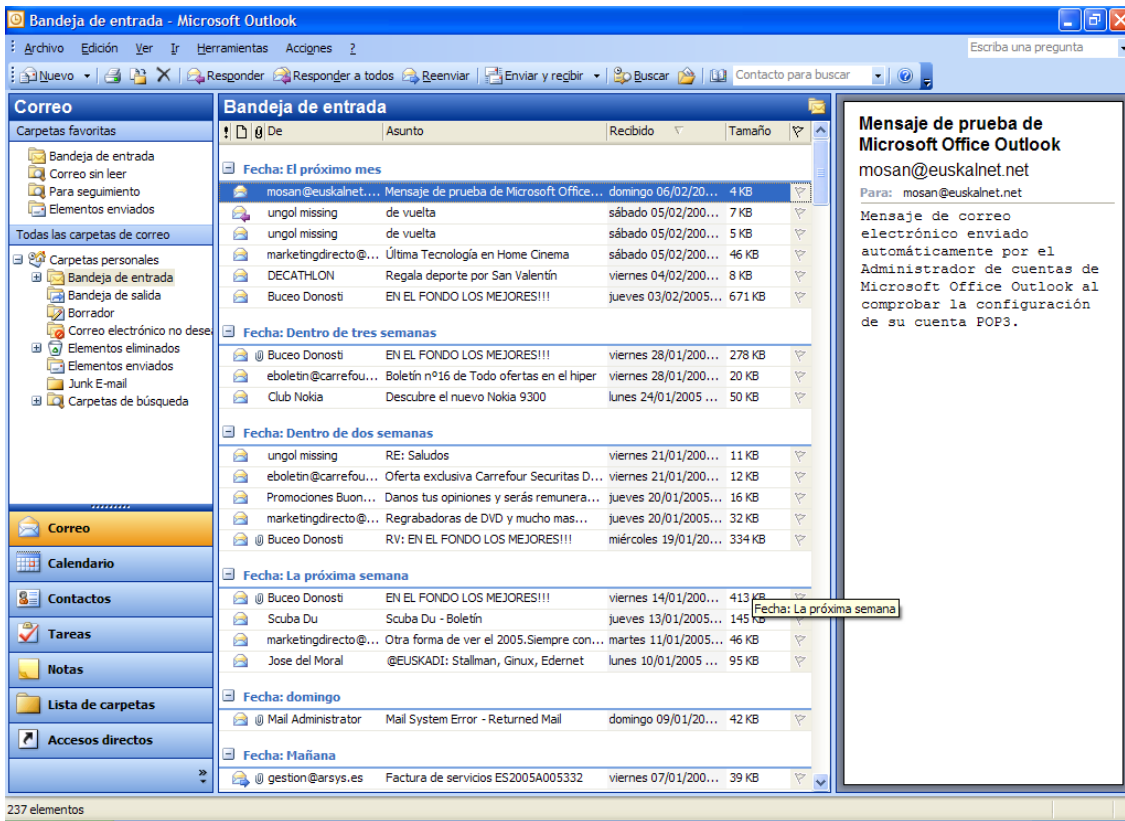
Bandeja de entrada - Microsoft Outlook

Archivo Edición Ver Ir Herramientas Acciones ?

Escriba una pregunta

Nuevo | Responder | Responder a todos | Reenviar | Enviar y recibir | Buscar | Contacto para buscar

Correo

Carpetas favoritas
Bandeja de entrada
Correo sin leer
Para seguimiento
Elementos enviados

Todas las carpetas de correo
Carpetas personales
Bandeja de entrada
Bandeja de salida
Borrador
Correo electrónico no dese
Elementos eliminados
Elementos enviados
Junk E-mail
Carpetas de búsqueda

Correo
Calendario
Contactos
Tareas
Notas
Lista de carpetas
Accesos directos

Bandeja de entrada

| De | Asunto | Recibido | Tamaño |
|---|---|---|---|
| **Fecha: El próximo mes** | | | |
| mosan@euskalnet.... | Mensaje de prueba de Microsoft Office... | domingo 06/02/20... | 4 KB |
| ungol missing | de vuelta | sábado 05/02/200... | 7 KB |
| ungol missing | de vuelta | sábado 05/02/200... | 5 KB |
| marketingdirecto@... | Última Tecnología en Home Cinema | sábado 05/02/200... | 46 KB |
| DECATHLON | Regala deporte por San Valentín | viernes 04/02/200... | 8 KB |
| Buceo Donosti | EN EL FONDO LOS MEJORES!!! | jueves 03/02/2005... | 671 KB |
| **Fecha: Dentro de tres semanas** | | | |
| Buceo Donosti | EN EL FONDO LOS MEJORES!!! | viernes 28/01/200... | 278 KB |
| eboletin@carrefou... | Boletín nº16 de Todo ofertas en el hiper | viernes 28/01/200... | 20 KB |
| Club Nokia | Descubre el nuevo Nokia 9300 | lunes 24/01/2005 ... | 50 KB |
| **Fecha: Dentro de dos semanas** | | | |
| ungol missing | RE: Saludos | viernes 21/01/200... | 11 KB |
| eboletin@carrefou... | Oferta exclusiva Carrefour Securitas D... | viernes 21/01/200... | 12 KB |
| Promociones Buon... | Danos tus opiniones y serás remunera... | jueves 20/01/2005... | 16 KB |
| marketingdirecto@... | Regrabadoras de DVD y mucho mas... | jueves 20/01/2005... | 32 KB |
| Buceo Donosti | RV: EN EL FONDO LOS MEJORES!!! | miércoles 19/01/20... | 334 KB |
| **Fecha: La próxima semana** | | | |
| Buceo Donosti | EN EL FONDO LOS MEJORES!!! | viernes 14/01/200... | 413 KB |
| Scuba Du | Scuba Du - Boletín | jueves 13/01/2005... | 145 KB |
| marketingdirecto@... | Otra forma de ver el 2005.Siempre con... | martes 11/01/2005... | 46 KB |
| Jose del Moral | @EUSKADI: Stallman, Ginux, Edernet | lunes 10/01/2005 ... | 95 KB |
| **Fecha: domingo** | | | |
| Mail Administrator | Mail System Error - Returned Mail | domingo 09/01/20... | 42 KB |
| **Fecha: Mañana** | | | |
| gestion@arsys.es | Factura de servicios ES2005A005332 | viernes 07/01/200... | 39 KB |

Fecha: La próxima semana

Mensaje de prueba de Microsoft Office Outlook
mosan@euskalnet.net
Para: mosan@euskalnet.net

Mensaje de correo electrónico enviado automáticamente por el Administrador de cuentas de Microsoft Office Outlook al comprobar la configuración de su cuenta POP3.

237 elementos